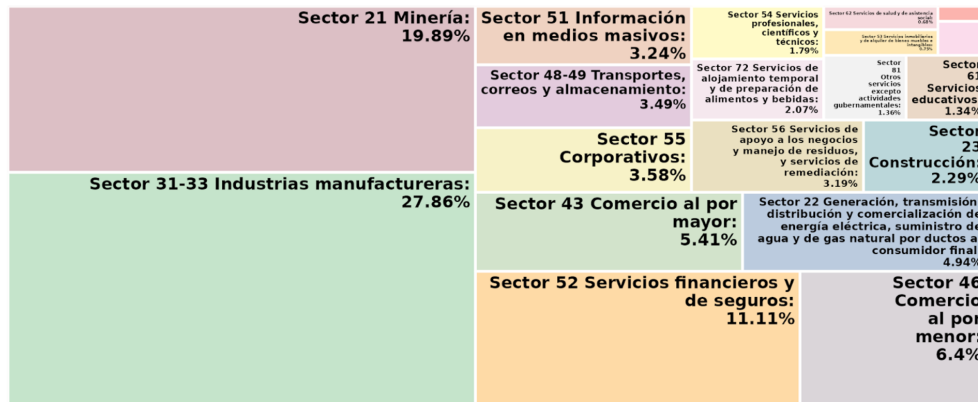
Sector 21 Minería: 19.89%

Sector 31-33 Industrias manufactureras: 27.86%

Sector 51 Información en medios masivos: 3.24%

Sector 48-49 Transportes, correos y almacenamiento: 3.49%

Sector 55 Corporativos: 3.58%

Sector 43 Comercio al por mayor: 5.41%

Sector 52 Servicios financieros y de seguros: 11.11%

Sector 54 Servicios profesionales, científicos y técnicos: 1.79%

Sector 62 Servicios de salud y de asistencia social: 0.68%

Sector 53 Servicios inmobiliarios y de alquiler de bienes muebles e intangibles: 0.79%

Sector 72 Servicios de alojamiento temporal y de preparación de alimentos y bebidas: 2.07%

Sector 81 Otros servicios excepto actividades gubernamentales: 1.36%

Sector 61 Servicios educativos: 1.34%

Sector 56 Servicios de apoyo a los negocios y manejo de residuos, y servicios de remediación: 3.19%

Sector 23 Construcción: 2.29%

Sector 22 Generación, transmisión, distribución y comercialización de energía eléctrica, suministro de agua y de gas natural por ductos al consumidor final: 4.94%

Sector 46 Comercio al por menor: 6.4%